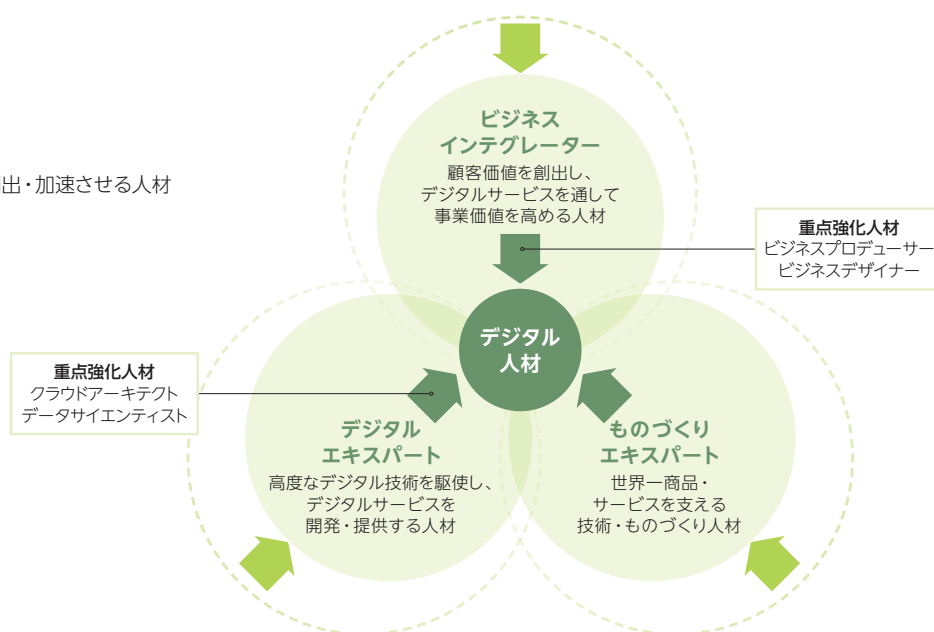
出・加速させる人材

ビジネス
インテグレーター
顧客価値を創出し、
デジタルサービスを通して
事業価値を高める人材

重点強化人材
ビジネスプロデューサー
ビジネスデザイナー

デジタル
人材

重点強化人材
クラウドアーキテクト
データサイエンティスト

デジタル
エキスパート
高度なデジタル技術を駆使し、
デジタルサービスを
開発・提供する人材

ものづくり
エキスパート
世界一商品・
サービスを支える
技術・ものづくり人材